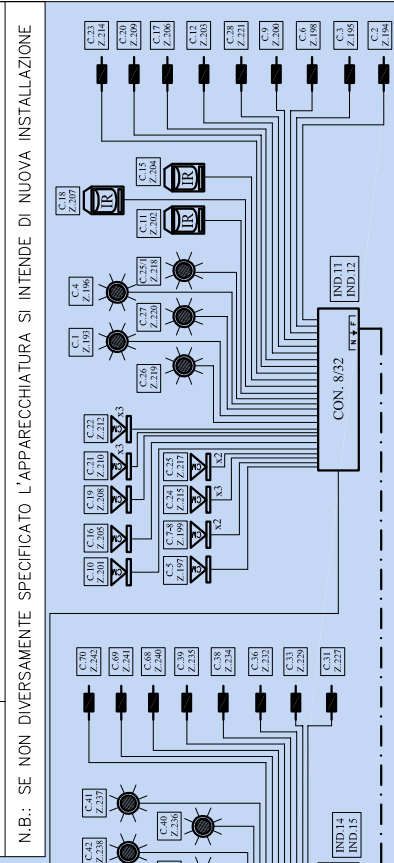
N.B.: SE NON DIVERSAMENTE SPECIFICATO L'APPARECCHIATURA SI INTENDE DI NUOVA INSTALLAZIONE

C.23 Z.214
C.20 Z.209
C.17 Z.206
C.12 Z.203
C.28 Z.221
C.9 Z.200
C.6 Z.198
C.3 Z.195
C.2 Z.194

C.15 Z.204
C.18 Z.207
C.11 Z.202
IR
IR
IR

C.4 Z.196
C.25/1 Z.218
C.27 Z.220
C.1 Z.193
C.26 Z.219

IND.11
IND.12
N F

CON. 8/32

C.22 Z.212
x3
C.21 Z.210
x3
C.19 Z.208
C.25 Z.217
x2
C.16 Z.205
C.24 Z.215
x3
C.14 Z.199
x2
C.10 Z.201
C.5 Z.197

C.70 Z.242
C.69 Z.241
C.68 Z.240
C.39 Z.235
C.38 Z.234
C.36 Z.232
C.33 Z.229
C.31 Z.227

C.41 Z.237
C.40 Z.236
C.42 Z.238

IND.14
IND.15